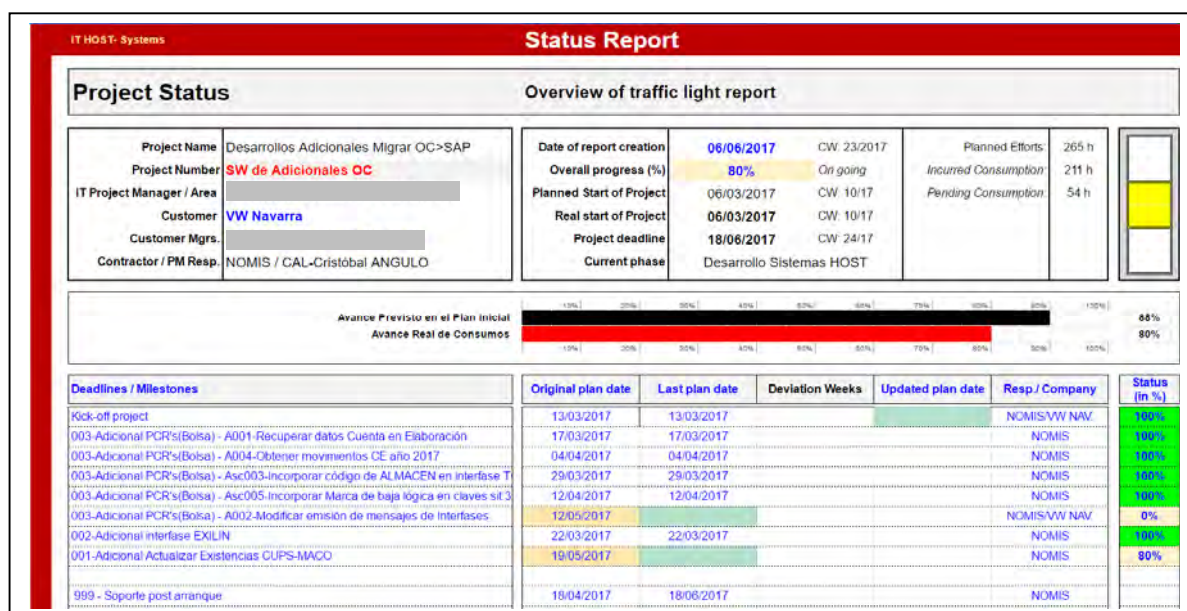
IT HOST- Systems

Status Report

Project Status

Overview of traffic light report

Project Name Desarrollos Adicionales Migrar OC>SAP
Project Number SW de Adicionales OC
IT Project Manager / Area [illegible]
Customer VW Navarra
Customer Mgrs. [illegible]
Contractor / PM Resp. NOMIS / CAL-Cristóbal ANGULO

Date of report creation 06/06/2017 CW: 23/2017
Overall progress (%) 80% On going
Planned Start of Project 06/03/2017 CW: 10/17
Real start of Project 06/03/2017 CW: 10/17
Project deadline 18/06/2017 CW: 24/17
Current phase Desarrollo Sistemas HOST

Planned Efforts: 265 h
Incurred Consumption: 211 h
Pending Consumption: 54 h

10% 20% 30% 40% 50% 60% 70% 80% 90% 100%
Avance Previsto en el Plan inicial 88%
Avance Real de Consumos 80%
10% 20% 30% 40% 50% 60% 70% 80% 90% 100%

| Deadlines / Milestones | Original plan date | Last plan date | Deviation Weeks | Updated plan date | Resp./ Company | Status (in %) |
|---|---|---|---|---|---|---|
| Kick-off project | 13/03/2017 | 13/03/2017 | | | NOMIS/VW NAV. | 100% |
| 003-Adicional PCR's(Bolsa) - A001-Recuperar datos Cuenta en Elaboración | 17/03/2017 | 17/03/2017 | | | NOMIS | 100% |
| 003-Adicional PCR's(Bolsa) - A004-Obtener movimentos CE año 2017 | 04/04/2017 | 04/04/2017 | | | NOMIS | 100% |
| 003-Adicional PCR's(Bolsa) - Asc003-Incorporar código de ALMACEN en interfase T | 29/03/2017 | 29/03/2017 | | | NOMIS | 100% |
| 003-Adicional PCR's(Bolsa) - Asc005-Incorporar Marca de baja lógica en claves sit 3 | 12/04/2017 | 12/04/2017 | | | NOMIS | 100% |
| 003-Adicional PCR's(Bolsa) - A002-Modificar emisión de mensajes de interfases | 12/05/2017 | | | | NOMIS/VW NAV. | 0% |
| 002-Adicional interfase EXILIN | 22/03/2017 | 22/03/2017 | | | NOMIS | 100% |
| 001-Adicional Actualizar Existencias CUPS-MACO | 19/05/2017 | | | | NOMIS | 80% |
| | | | | | | |
| 999 - Soporte post arranque | 18/04/2017 | 18/06/2017 | | | NOMIS | |